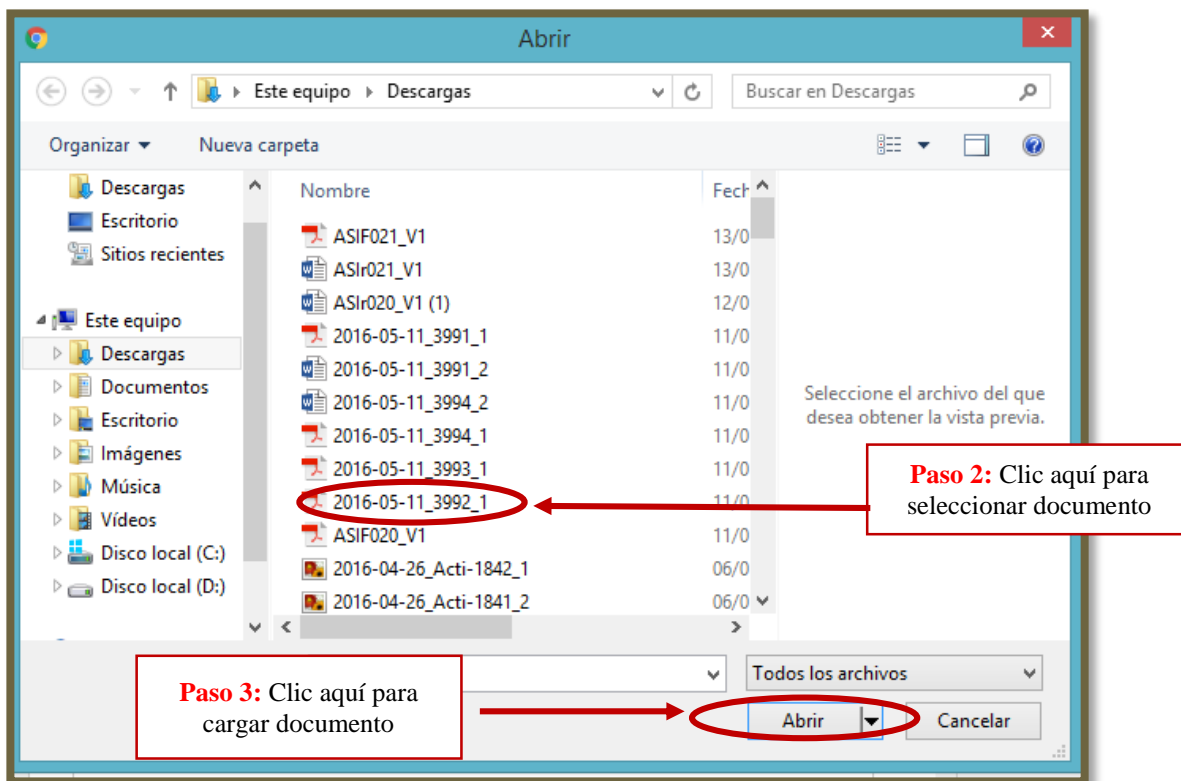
Abrir

Este equipo ▸ Descargas

Buscar en Descargas

Organizar ▾ Nueva carpeta

Descargas
Escritorio
Sitios recientes

Este equipo
Descargas
Documentos
Escritorio
Imágenes
Música
Vídeos
Disco local (C:)
Disco local (D:)

| Nombre | Fech |
|---|---|
| ASIF021_V1 | 13/0 |
| ASIr021_V1 | 13/0 |
| ASIr020_V1 (1) | 12/0 |
| 2016-05-11_3991_1 | 11/0 |
| 2016-05-11_3991_2 | 11/0 |
| 2016-05-11_3994_2 | 11/0 |
| 2016-05-11_3994_1 | 11/0 |
| 2016-05-11_3993_1 | 11/0 |
| 2016-05-11_3992_1 | 11/0 |
| ASIF020_V1 | 11/0 |
| 2016-04-26_Acti-1842_1 | 06/0 |
| 2016-04-26_Acti-1841_2 | 06/0 |

Seleccione el archivo del que desea obtener la vista previa.

Paso 2: Clic aquí para seleccionar documento

Todos los archivos

Paso 3: Clic aquí para cargar documento

Abrir

Cancelar